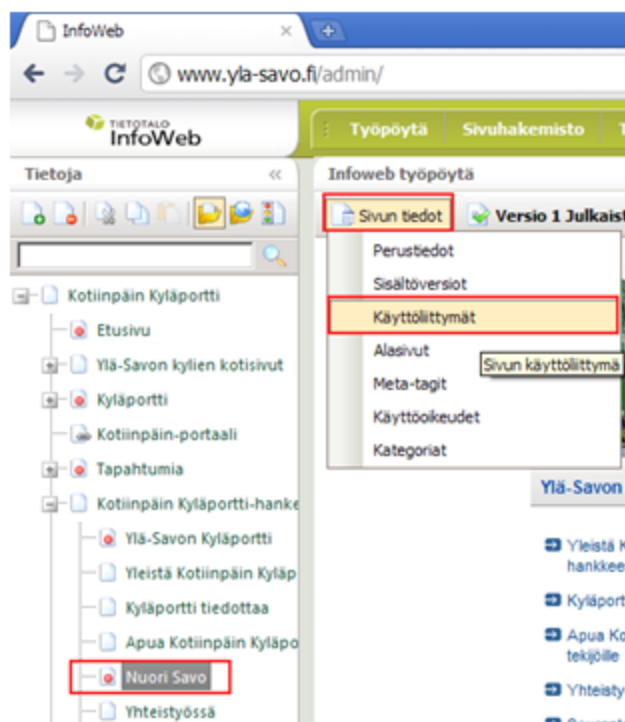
InfoWeb
www.yla-savo.fi/admin/
TIETOTALO InfoWeb
Työpöytä
Sivuhakemisto
Tietoja
«
Infoweb työpöytä
Sivun tiedot
Versio 1 Julkaist
Perustiedot
Sisältöversiot
Käyttöliittymät
Sivun käyttöliittymä
Alasivut
Meta-tagit
Käyttöoikeudet
Kategoriat
Kotiinpäin Kyläportti
Etusivu
Ylä-Savon kylien kotisivut
Kyläportti
Kotiinpäin-portaali
Tapahtumia
Kotiinpäin Kyläportti-hanke
Ylä-Savon Kyläportti
Yleistä Kotiinpäin Kyläp
Kyläportti tiedottaa
Apua Kotiinpäin Kyläpo
Nuori Savo
Yhteistyössä
Ylä-Savon
Yleistä K hankkee
Kyläport
Apua Ko tekijöille
Yhteisty